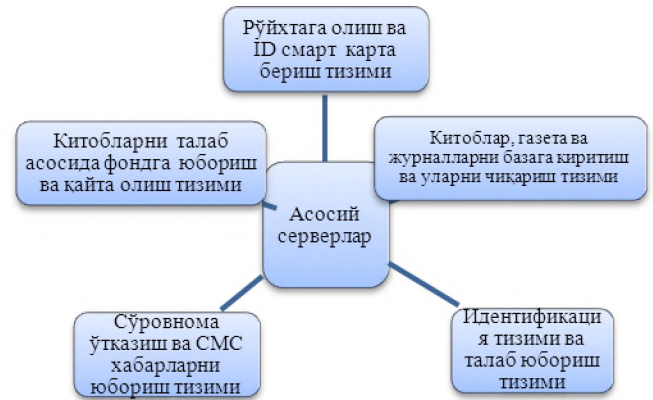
Рўйхатга олиш ва ID смарт карта бериш тизими

Китобларни талаб асосида фондга юбориш ва қайта олиш тизими

Китоблар, газета ва журналларни базага киритиш ва уларни чиқариш тизими

Асосий серверлар

Сўровнома ўтказиш ва СМС хабарларни юбориш тизими

Идентификация тизими ва талаб юбориш тизими